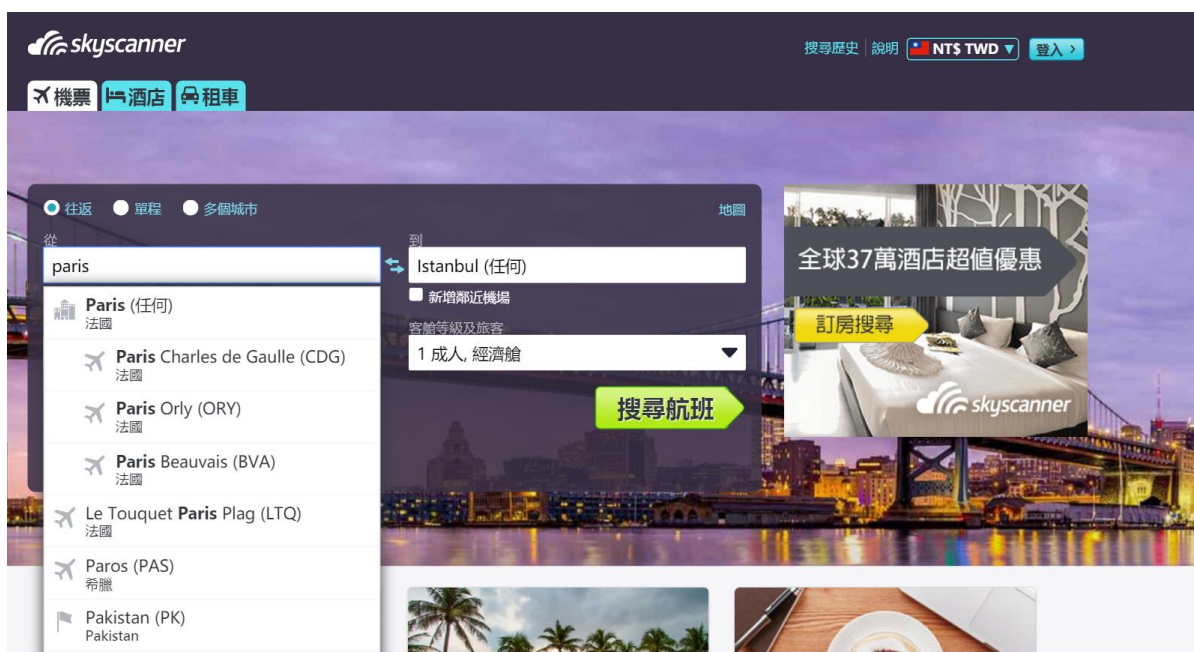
skyscanner

搜尋歷史 說明 NT$ TWD 登入 >

機票 酒店 租車

往返 單程 多個城市

地圖

從
paris

到
Istanbul (任何)

新增鄰近機場

客艙等級及旅客
1 成人, 經濟艙

搜尋航班

Paris (任何)
法國

Paris Charles de Gaulle (CDG)
法國

Paris Orly (ORY)
法國

Paris Beauvais (BVA)
法國

Le Touquet Paris Plag (LTQ)
法國

Paros (PAS)
希臘

Pakistan (PK)
Pakistan

全球37萬酒店超值優惠

訂房搜尋

skyscanner